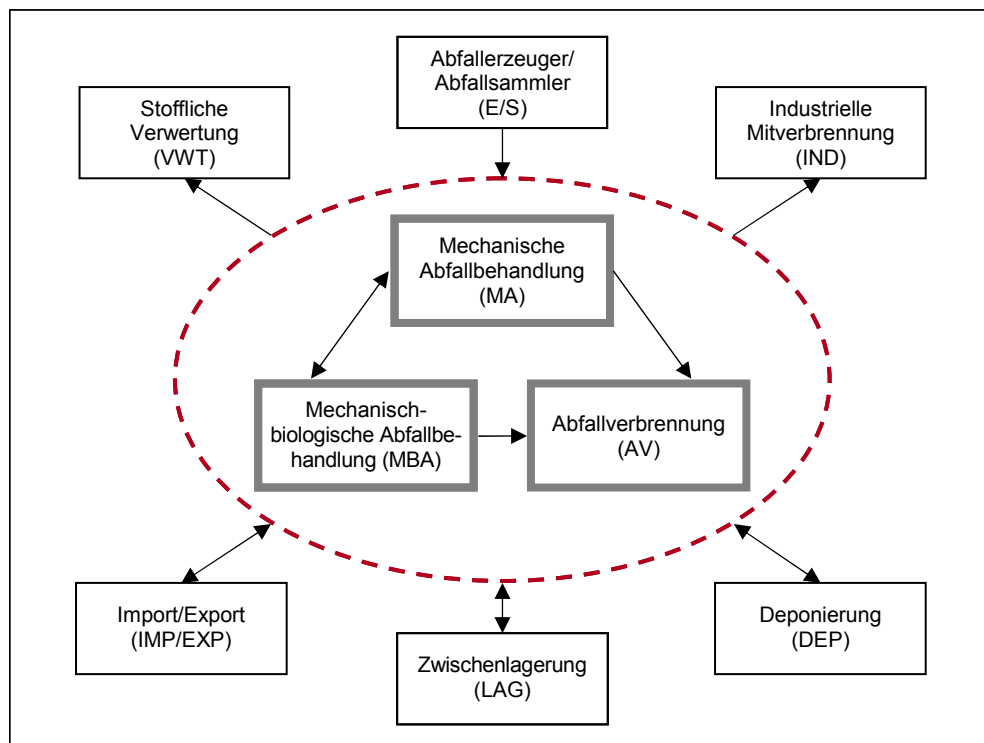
Abfallerzeuger/
Abfallsammler
(E/S)

Stoffliche
Verwertung
(VWT)

Industrielle
Mitverbrennung
(IND)

Mechanische
Abfallbehandlung
(MA)

Mechanisch-biologische Abfallbehandlung (MBA)

Abfallverbrennung
(AV)

Import/Export
(IMP/EXP)

Zwischenlagerung
(LAG)

Deponierung
(DEP)